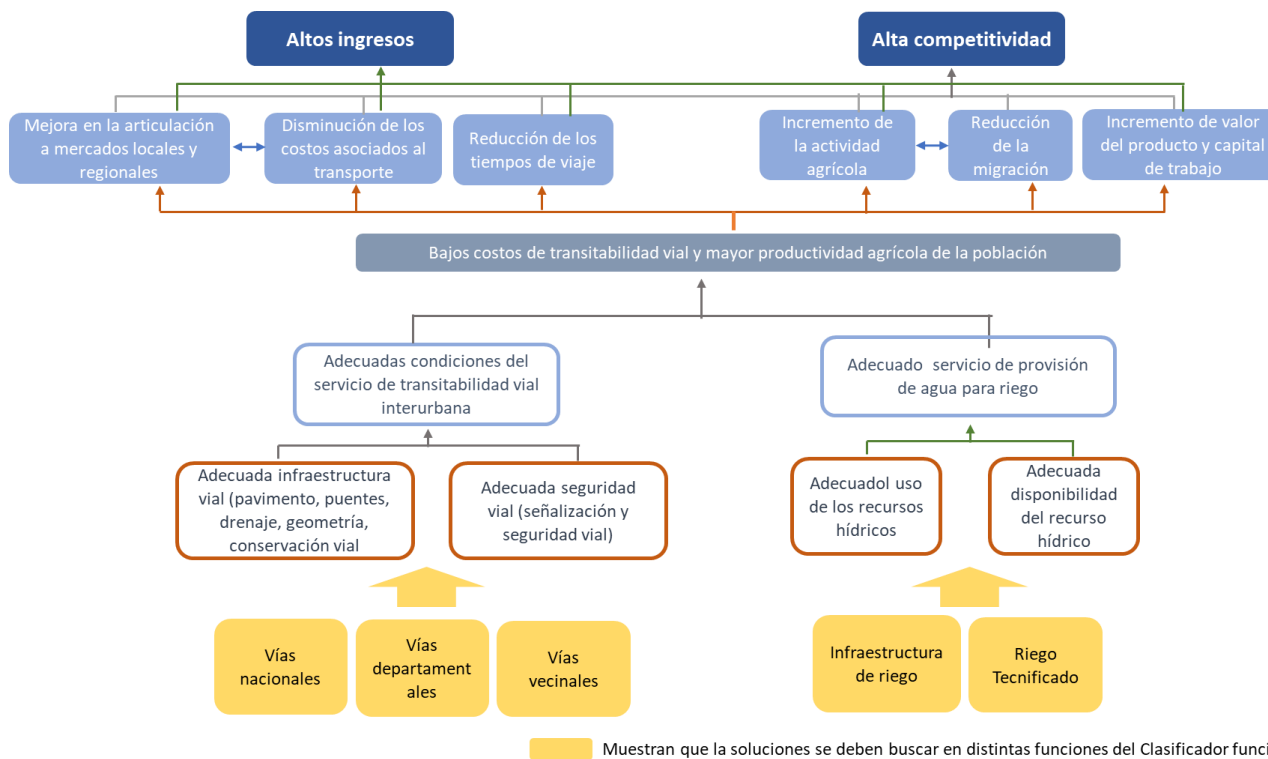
Altos ingresos

Alta competitividad

Mejora en la articulación a mercados locales y regionales

Disminución de los costos asociados al transporte

Reducción de los tiempos de viaje

Incremento de la actividad agrícola

Reducción de la migración

Incremento de valor del producto y capital de trabajo

Bajos costos de transitabilidad vial y mayor productividad agrícola de la población

Adecuadas condiciones del servicio de transitabilidad vial interurbana

Adecuado servicio de provisión de agua para riego

Adecuada infraestructura vial (pavimento, puentes, drenaje, geometría, conservación vial

Adecuada seguridad vial (señalización y seguridad vial)

Adecuadol uso de los recursos hídricos

Adecuada disponibilidad del recurso hídrico

Vías nacionales

Vías departament ales

Vías vecinales

Infraestructura de riego

Riego Tecnificado

Muestran que la soluciones se deben buscar en distintas funciones del Clasificador func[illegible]